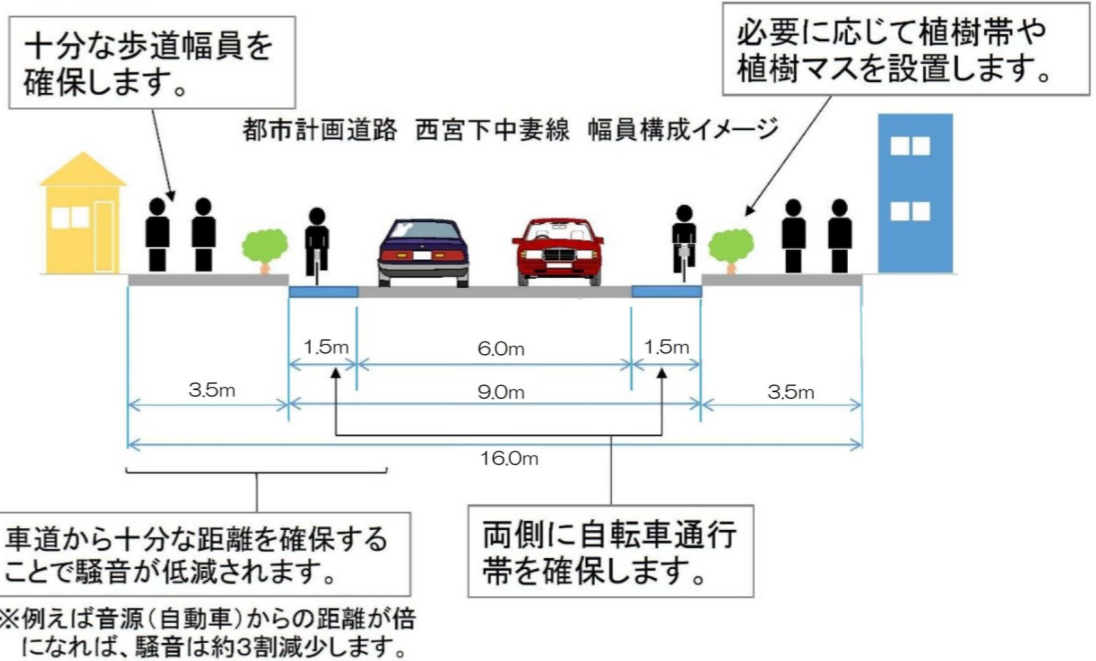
十分な歩道幅員を確保します。

必要に応じて植樹帯や植樹マスを設置します。

都市計画道路 西宮下中妻線 幅員構成イメージ

1.5m

6.0m

1.5m

3.5m

9.0m

3.5m

16.0m

車道から十分な距離を確保することで騒音が低減されます。

※例えば音源(自動車)からの距離が倍になれば、騒音は約3割減少します。

両側に自転車通行帯を確保します。